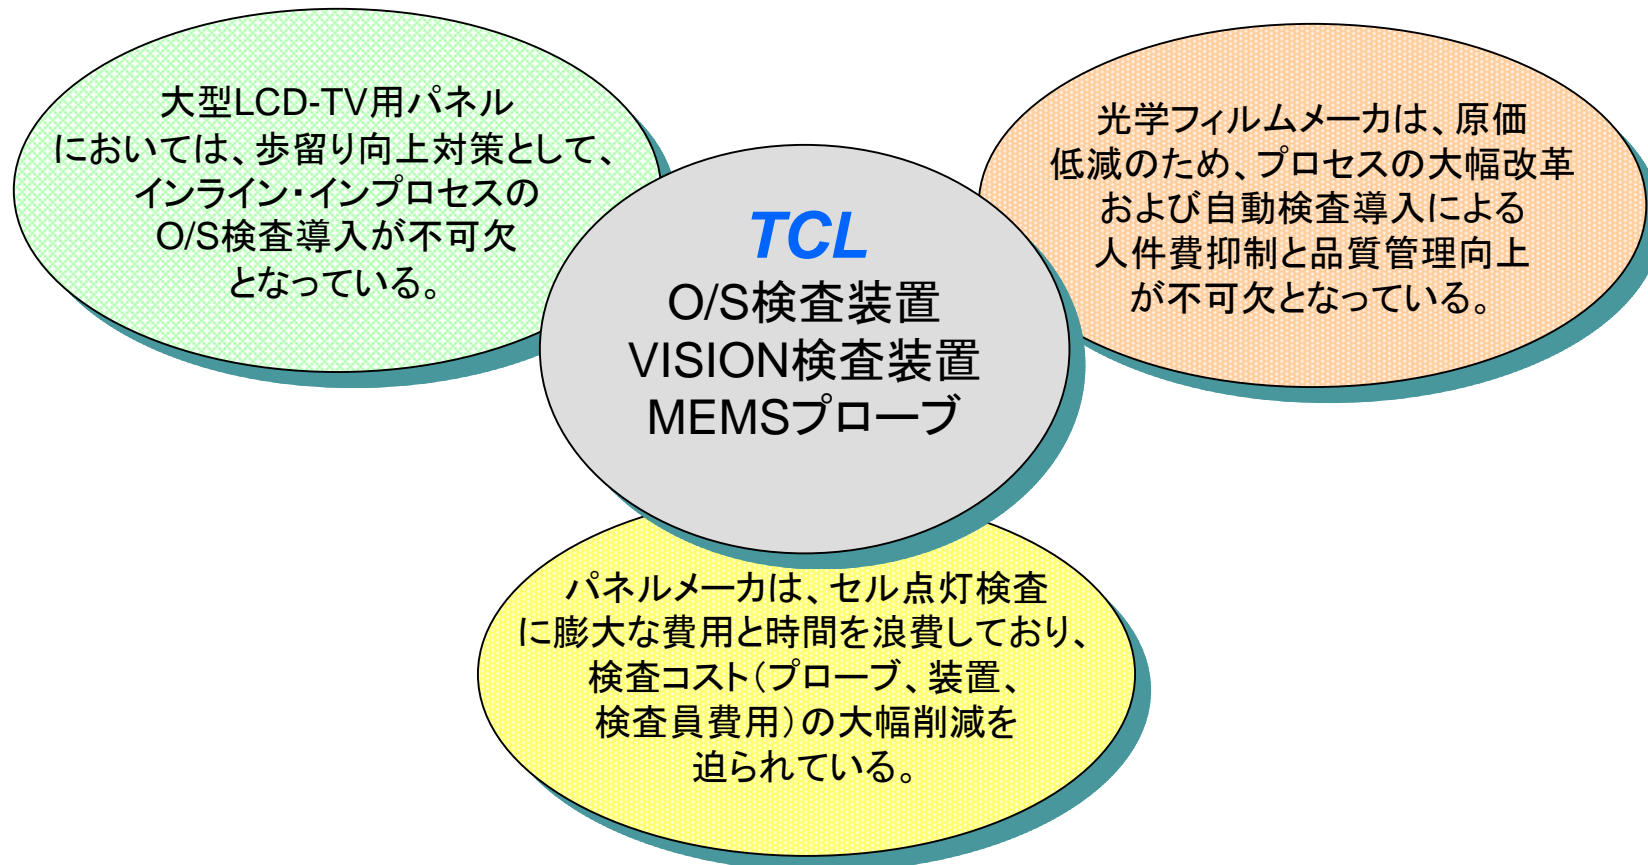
大型LCD-TV用パネルにおいては、歩留り向上対策として、インライン・インプロセスのO/S検査導入が不可欠となっている。

TCL
O/S検査装置
VISION検査装置
MEMSプローブ

光学フィルムメーカは、原価低減のため、プロセスの大幅改革および自動検査導入による人件費抑制と品質管理向上が不可欠となっている。

パネルメーカは、セル点灯検査に膨大な費用と時間を浪費しており、検査コスト（プローブ、装置、検査員費用）の大幅削減を迫られている。